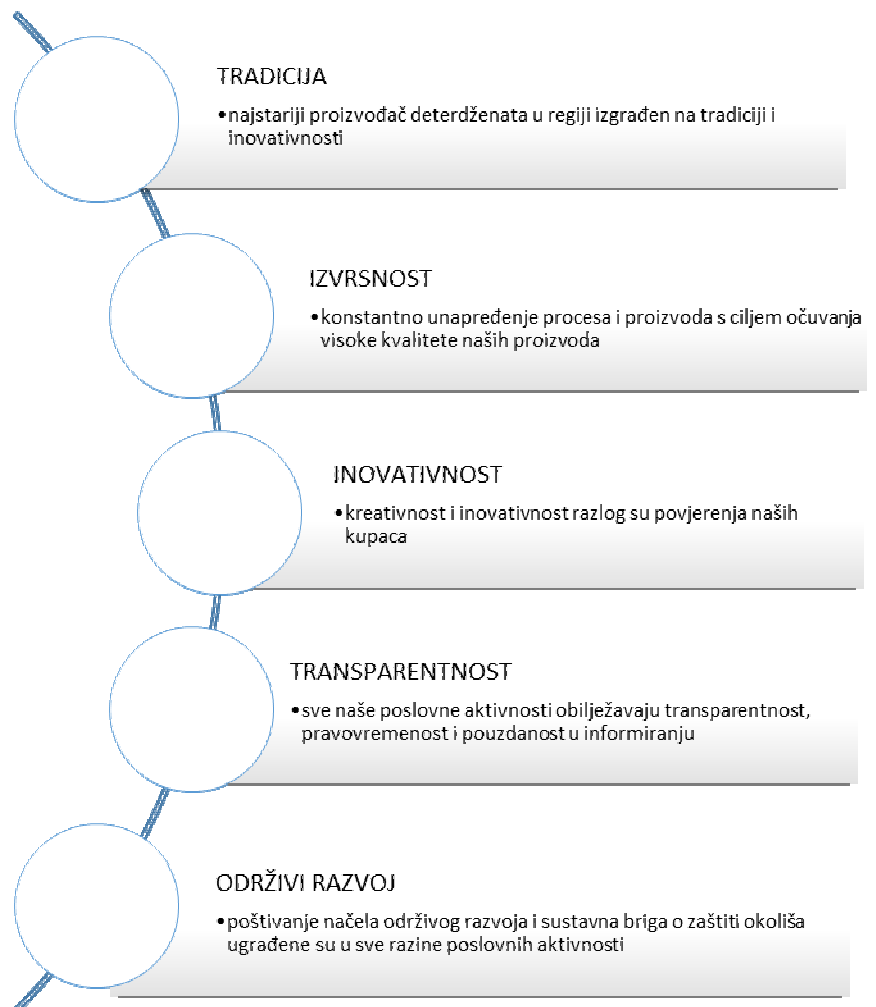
TRADICIJA

• najstariji proizvođač deterdženata u regiji izgrađen na tradiciji i inovativnosti

IZVRSNOST

• konstantno unapređenje procesa i proizvoda s ciljem očuvanja visoke kvalitete naših proizvoda

INOVATIVNOST

• kreativnost i inovativnost razlog su povjerenja naših kupaca

TRANSPARENTNOST

• sve naše poslovne aktivnosti obilježavaju transparentnost, pravovremenost i pouzdanost u informiranju

ODRŽIVI RAZVOJ

• poštivanje načela održivog razvoja i sustavna briga o zaštiti okoliša ugrađene su u sve razine poslovnih aktivnosti